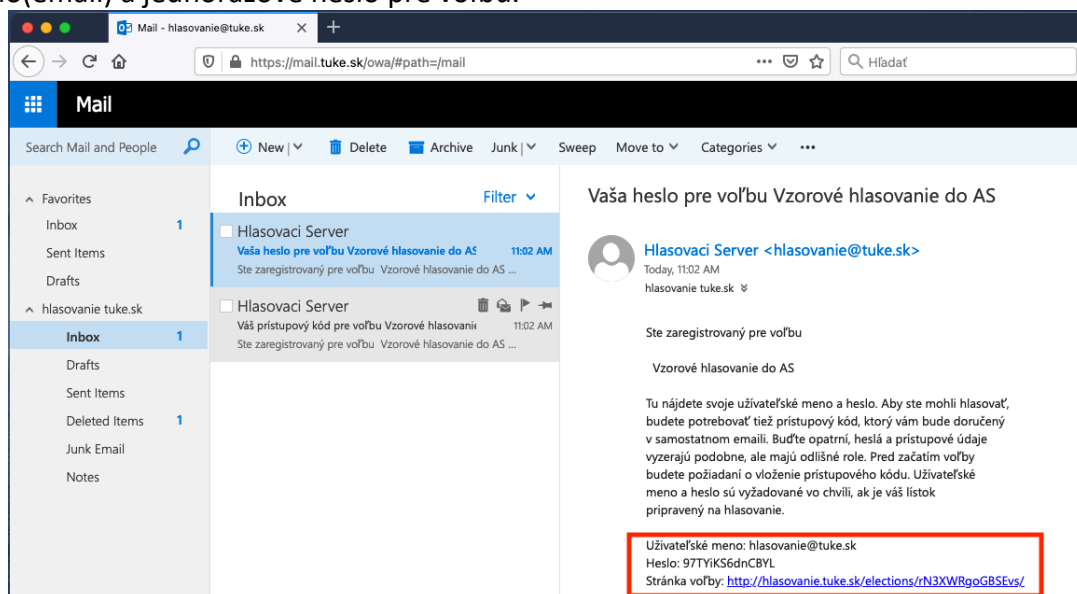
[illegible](email) a jednorázové heslo pre voľbu.

Mail - hlasovanie@tuke.sk

https://mail.tuke.sk/owa/#path=/mail

Hľadať

Mail

Search Mail and People

New | Delete Archive Junk | Sweep Move to Categories •••

Favorites
Inbox 1
Sent Items
Drafts
hlasovanie tuke.sk
Inbox 1
Drafts
Sent Items
Deleted Items 1
Junk Email
Notes

Inbox Filter

Hlasovaci Server
Vaša heslo pre voľbu Vzorové hlasovanie do AS 11:02 AM
Ste zaregistrovaný pre voľbu Vzorové hlasovanie do AS ...

Hlasovaci Server
Váš prístupový kód pre voľbu Vzorové hlasovanie 11:02 AM
Ste zaregistrovaný pre voľbu Vzorové hlasovanie do AS ...

Vaša heslo pre voľbu Vzorové hlasovanie do AS

Hlasovaci Server <hlasovanie@tuke.sk>
Today, 11:02 AM
hlasovanie tuke.sk

Ste zaregistrovaný pre voľbu

Vzorové hlasovanie do AS

Tu nájdete svoje užívateľské meno a heslo. Aby ste mohli hlasovať, budete potrebovať tiež prístupový kód, ktorý vám bude doručený v samostatnom emaili. Buďte opatrní, heslá a prístupové údaje vyzerajú podobne, ale majú odlišné role. Pred začatím voľby budete požiadaní o vloženie prístupového kódu. Užívateľské meno a heslo sú vyžadované vo chvíli, ak je váš lístok pripravený na hlasovanie.

Užívateľské meno: hlasovanie@tuke.sk
Heslo: 97TYiKS6dnCBYL
Stránka voľby: http://hlasovanie.tuke.sk/elections/rN3XWRgoGBSEvs/